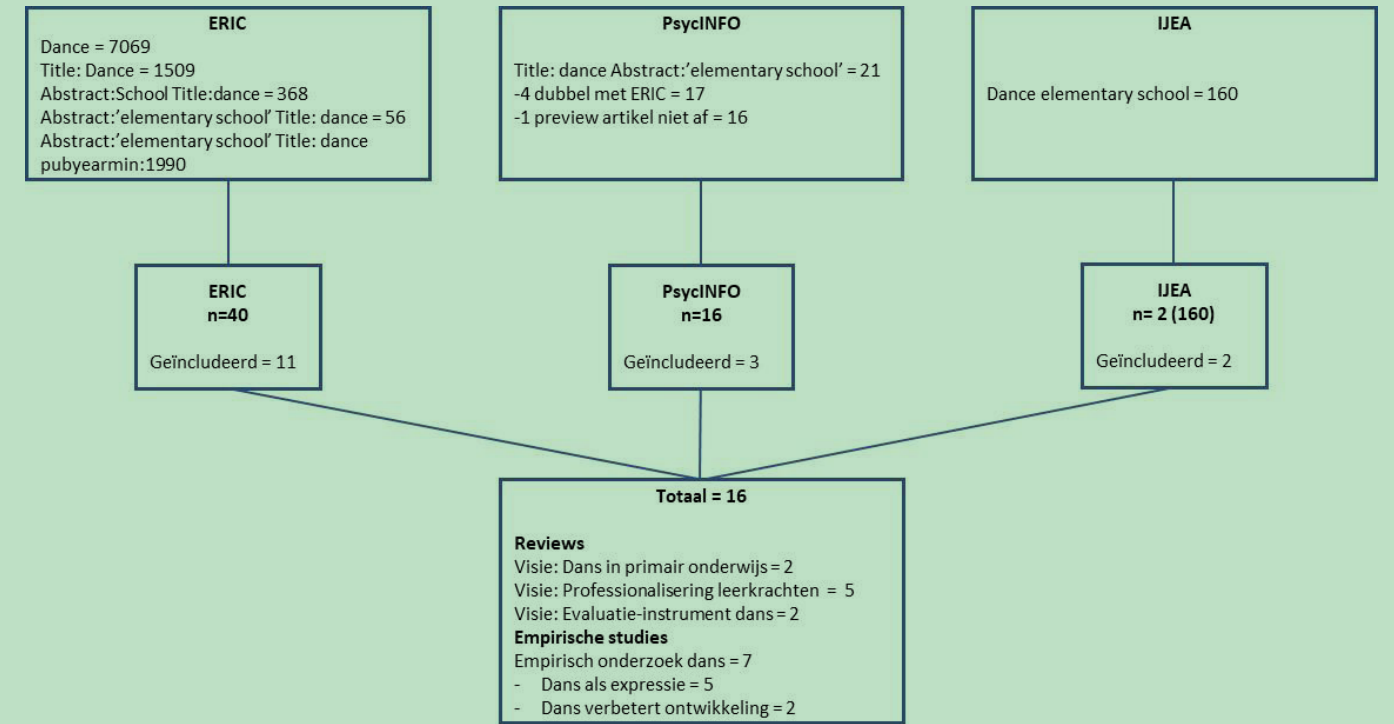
**ERIC**
Dance = 7069
Title: Dance = 1509
Abstract:School Title:dance = 368
Abstract:’elementary school’ Title: dance = 56
Abstract:’elementary school’ Title: dance pubyearmin:1990

**PsycINFO**
Title: dance Abstract:’elementary school’ = 21
-4 dubbel met ERIC = 17
-1 preview artikel niet af = 16

**IJEA**
Dance elementary school = 160

**ERIC**
**n=40**
Geïncludeerd = 11

**PsycINFO**
**n=16**
Geïncludeerd = 3

**IJEA**
**n= 2 (160)**
Geïncludeerd = 2

**Totaal = 16**

**Reviews**
Visie: Dans in primair onderwijs = 2
Visie: Professionalisering leerkrachten = 5
Visie: Evaluatie-instrument dans = 2
**Empirische studies**
Empirisch onderzoek dans = 7
- Dans als expressie = 5
- Dans verbetert ontwikkeling = 2